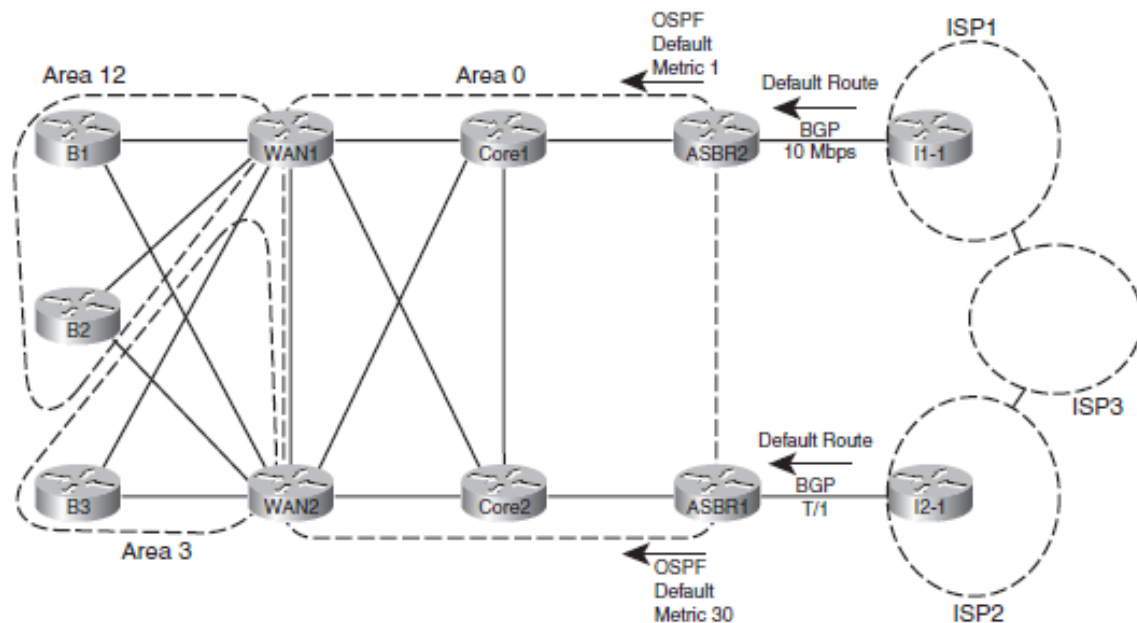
OSPF Default Metric 1

ISP1

Area 12

Area 0

Default Route

B1

WAN1

Core1

ASBR2

BGP 10 Mbps

I1-1

B2

ISP3

Default Route

B3

WAN2

Core2

ASBR1

BGP T/1

I2-1

Area 3

OSPF Default Metric 30

ISP2